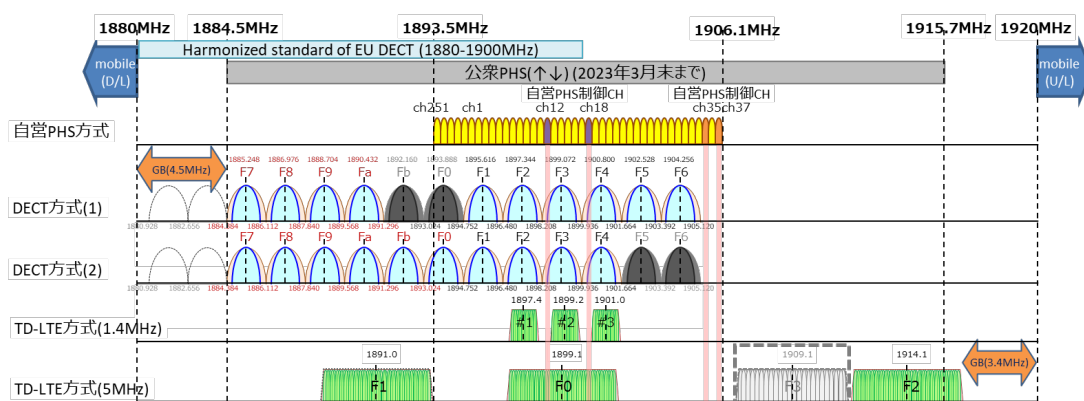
1880MHz 1884.5MHz 1893.5MHz 1906.1MHz 1915.7MHz 1920MHz

Harmonized standard of EU DECT (1880-1900MHz)

mobile (D/L)

公衆PHS(↑↓) (2023年3月末まで)

mobile (U/L)

自営PHS制御CH 自営PHS制御CH

ch251 ch1 ch12 ch18 ch35 ch37

自営PHS方式

GB(4.5MHz)

1885.248 1886.976 1888.704 1890.432 1892.160 1893.888 1895.616 1897.344 1899.072 1900.800 1902.528 1904.256

F7 F8 F9 Fa Fb F0 F1 F2 F3 F4 F5 F6

DECT方式(1)

1880.928 1882.656 1884.384 1886.112 1887.840 1889.568 1891.296 1893.024 1894.752 1896.480 1898.208 1899.936 1901.664 1903.392 1905.120

F7 F8 F9 Fa Fb F0 F1 F2 F3 F4 F5 F6

DECT方式(2)

1880.928 1882.656 1884.384 1886.112 1887.840 1889.568 1891.296 1893.024 1894.752 1896.480 1898.208 1899.936 1901.664 1903.392 1905.120

1897.4 1899.2 1901.0

TD-LTE方式(1.4MHz)

#1 #2 #3

1891.0 1899.1 1909.1 1914.1

GB(3.4MHz)

TD-LTE方式(5MHz)

F1 F0 F3 F2